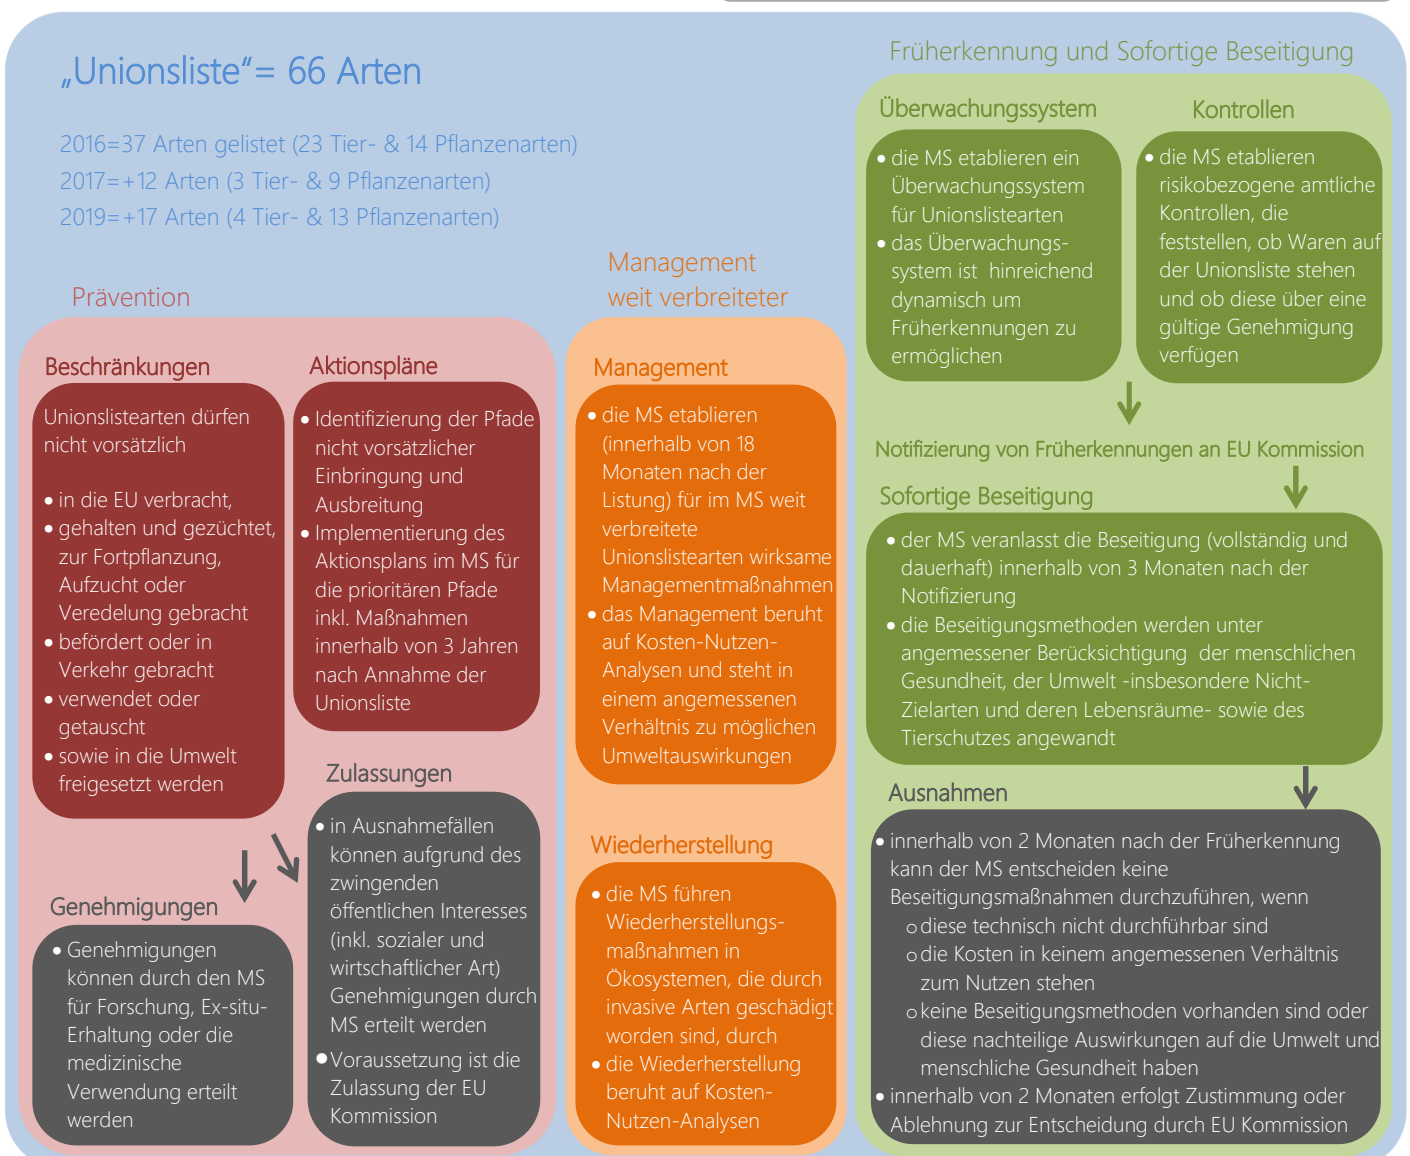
„Unionsliste“= 66 Arten

2016=37 Arten gelistet (23 Tier- & 14 Pflanzenarten)
2017=+12 Arten (3 Tier- & 9 Pflanzenarten)
2019=+17 Arten (4 Tier- & 13 Pflanzenarten)

Prävention

Beschränkungen

Unionslistearten dürfen nicht vorsätzlich

• in die EU verbracht,
• gehalten und gezüchtet, zur Fortpflanzung, Aufzucht oder Veredelung gebracht
• befördert oder in Verkehr gebracht
• verwendet oder getauscht
• sowie in die Umwelt freigesetzt werden

Aktionspläne

• Identifizierung der Pfade nicht vorsätzlicher Einbringung und Ausbreitung
• Implementierung des Aktionsplans im MS für die prioritären Pfade inkl. Maßnahmen innerhalb von 3 Jahren nach Annahme der Unionsliste

Zulassungen

• in Ausnahmefällen können aufgrund des zwingenden öffentlichen Interesses (inkl. sozialer und wirtschaftlicher Art) Genehmigungen durch MS erteilt werden
• Voraussetzung ist die Zulassung der EU Kommission

Genehmigungen

• Genehmigungen können durch den MS für Forschung, Ex-situ-Erhaltung oder die medizinische Verwendung erteilt werden

Management weit verbreiteter

Management

• die MS etablieren (innerhalb von 18 Monaten nach der Listung) für im MS weit verbreitete Unionslistearten wirksame Managementmaßnahmen
• das Management beruht auf Kosten-Nutzen-Analysen und steht in einem angemessenen Verhältnis zu möglichen Umweltauswirkungen

Wiederherstellung

• die MS führen Wiederherstellungsmaßnahmen in Ökosystemen, die durch invasive Arten geschädigt worden sind, durch
• die Wiederherstellung beruht auf Kosten-Nutzen-Analysen

Früherkennung und Sofortige Beseitigung

Überwachungssystem

• die MS etablieren ein Überwachungssystem für Unionslistearten
• das Überwachungssystem ist hinreichend dynamisch um Früherkennungen zu ermöglichen

Kontrollen

• die MS etablieren risikobezogene amtliche Kontrollen, die feststellen, ob Waren auf der Unionsliste stehen und ob diese über eine gültige Genehmigung verfügen

Notifizierung von Früherkennungen an EU Kommission

Sofortige Beseitigung

• der MS veranlasst die Beseitigung (vollständig und dauerhaft) innerhalb von 3 Monaten nach der Notifizierung
• die Beseitigungsmethoden werden unter angemessener Berücksichtigung der menschlichen Gesundheit, der Umwelt -insbesondere Nicht-Zielarten und deren Lebensräume- sowie des Tierschutzes angewandt

Ausnahmen

• innerhalb von 2 Monaten nach der Früherkennung kann der MS entscheiden keine Beseitigungsmaßnahmen durchzuführen, wenn
○ diese technisch nicht durchführbar sind
○ die Kosten in keinem angemessenen Verhältnis zum Nutzen stehen
○ keine Beseitigungsmethoden vorhanden sind oder diese nachteilige Auswirkungen auf die Umwelt und menschliche Gesundheit haben
• innerhalb von 2 Monaten erfolgt Zustimmung oder Ablehnung zur Entscheidung durch EU Kommission